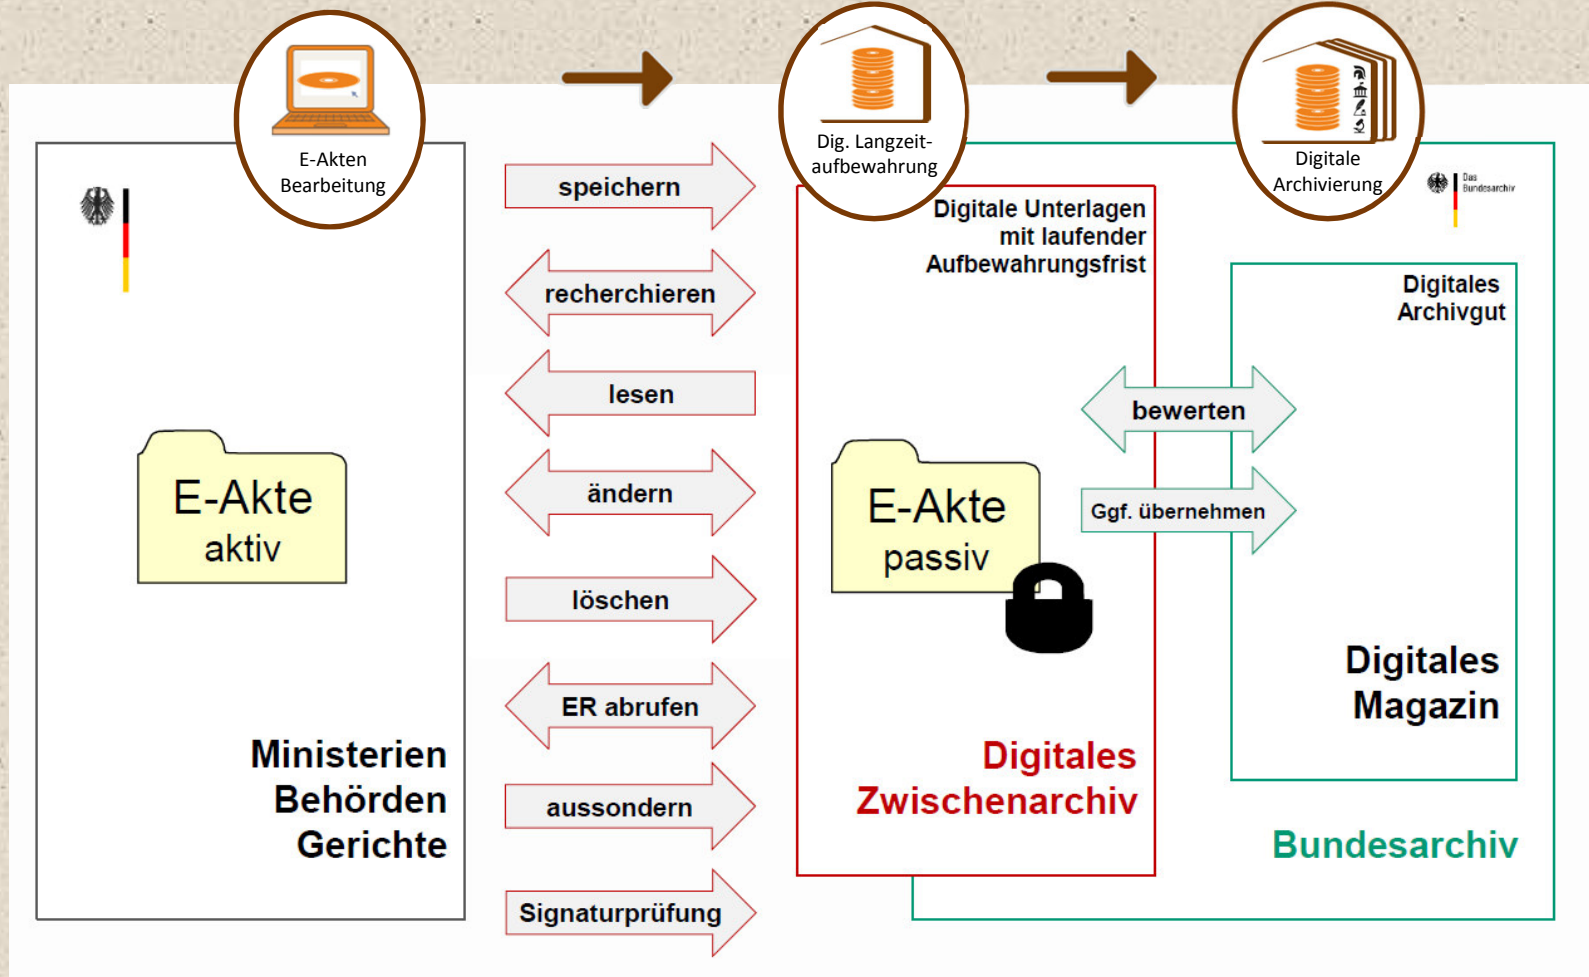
E-Akten Bearbeitung

Dig. Langzeitaufbewahrung

Digitale Archivierung

Das Bundesarchiv

E-Akte aktiv

Ministerien
Behörden
Gerichte

speichern

recherchieren

lesen

ändern

löschen

ER abrufen

aussondern

Signaturprüfung

Digitale Unterlagen mit laufender Aufbewahrungsfrist

E-Akte passiv

Digitales Zwischenarchiv

bewerten

Ggf. übernehmen

Digitales Archivgut

Digitales Magazin

Bundesarchiv